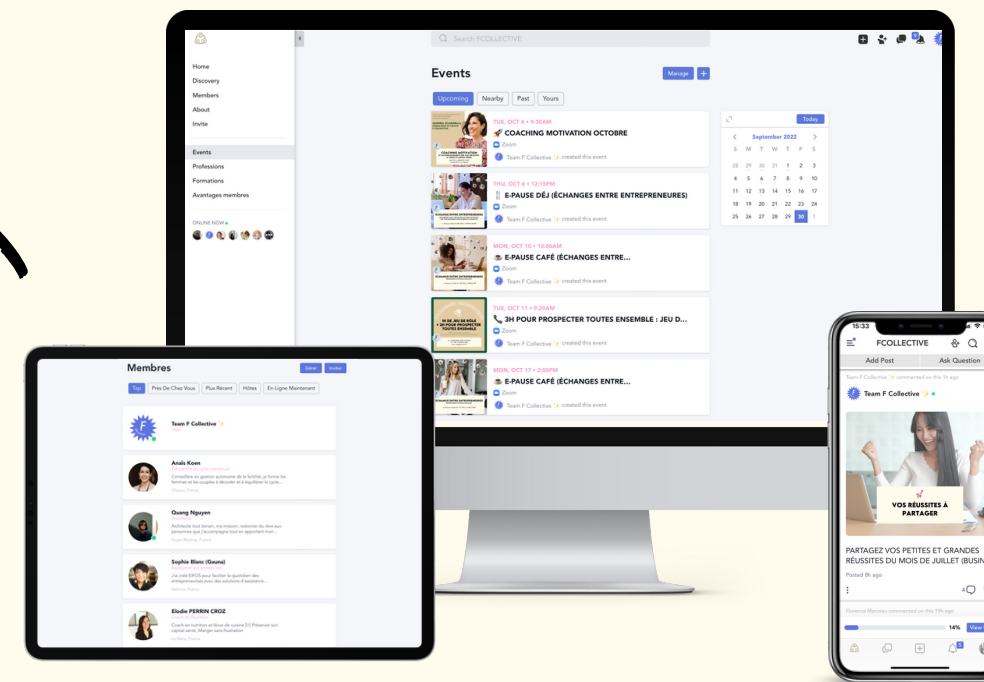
Search FCOLLECTIVE

Home
Discovery
Members
About
Invite

Events
Professions
Formations
Avantages membres

ONLINE NOW

Events

Manage +

Upcoming Nearby Past Yours

TUE, OCT 4 • 9:30AM
🚀 COACHING MOTIVATION OCTOBRE
Zoom
Team F Collective ✨ created this event

THU, OCT 6 • 12:15PM
🍴 E-PAUSE DÉJ (ÉCHANGES ENTRE ENTREPRENEURES)
Zoom
Team F Collective ✨ created this event

MON, OCT 10 • 10:00AM
☕ E-PAUSE CAFÉ (ÉCHANGES ENTRE...
Zoom
Team F Collective ✨ created this event

TUE, OCT 11 • 9:30AM
📞 3H POUR PROSPECTER TOUTES ENSEMBLE : JEU D...
Zoom
Team F Collective ✨ created this event

MON, OCT 17 • 2:00PM
☕ E-PAUSE CAFÉ (ÉCHANGES ENTRE...
Zoom
Team F Collective ✨ created this event

Today
September 2022
S M T W T F S
28 29 30 31 1 2 3
4 5 6 7 8 9 10
11 12 13 14 15 16 17
18 19 20 21 22 23 24
25 26 27 28 29 30 1

Membres
Gérer Inviter
Top Près De Chez Vous Plus Récent Hôtes En Ligne Maintenant

Team F Collective ✨

Anaïs Koen
Conseillère en gestion autonome de la fertilité, je forme les femmes et les couples à décoder et à équilibrer le cycle...

Quang Nguyen
Architecte tout terrain, ma mission: redonner du rêve aux personnes que j'accompagne tout en apportant mon...

Sophie Blanc (Gauna)
J'ai créé EPOS pour faciliter le quotidien des entrepreneur·es avec des solutions d'assistance...

Elodie PERRIN CROZ
Coach en nutrition et lieux de cuisine Préserver son capital santé, Manger sans frustration

15:33
FCOLLECTIVE
Add Post Ask Question
Team F Collective ✨ commented on this 1h ago
Team F Collective ✨
VOS RÉUSSITES À PARTAGER
PARTAGEZ VOS PETITES ET GRANDES RÉUSSITES DU MOIS DE JUILLET (BUSIN
Posted 8h ago
4
Florence Mareau commented on this 19h ago
14% View